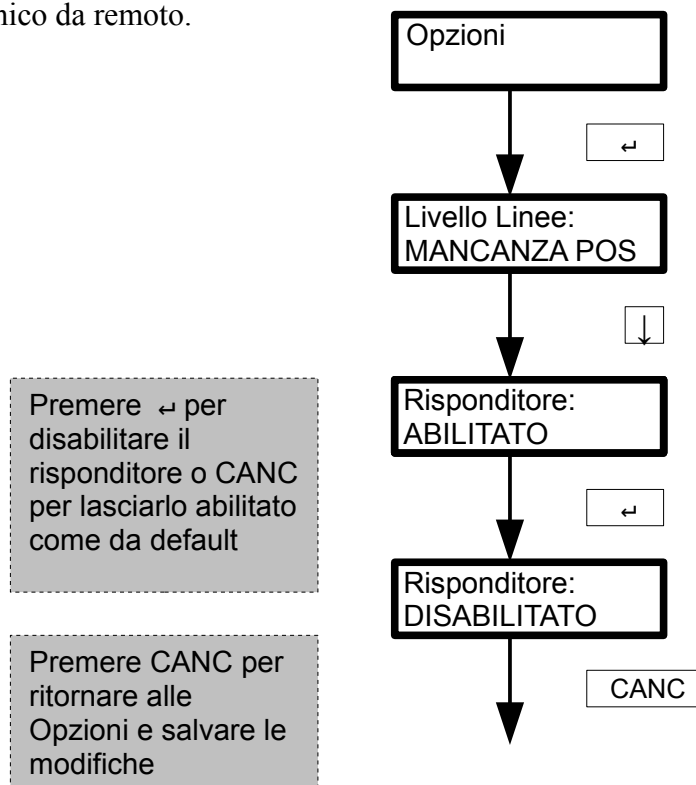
nico da remoto.

Opzioni

↵

Livello Linee:
MANCANZA POS

↓

Premere ↵ per disabilitare il risponditore o CANC per lasciarlo abilitato come da default

Risponditore:
ABILITATO

↵

Risponditore:
DISABILITATO

Premere CANC per ritornare alle Opzioni e salvare le modifiche

CANC